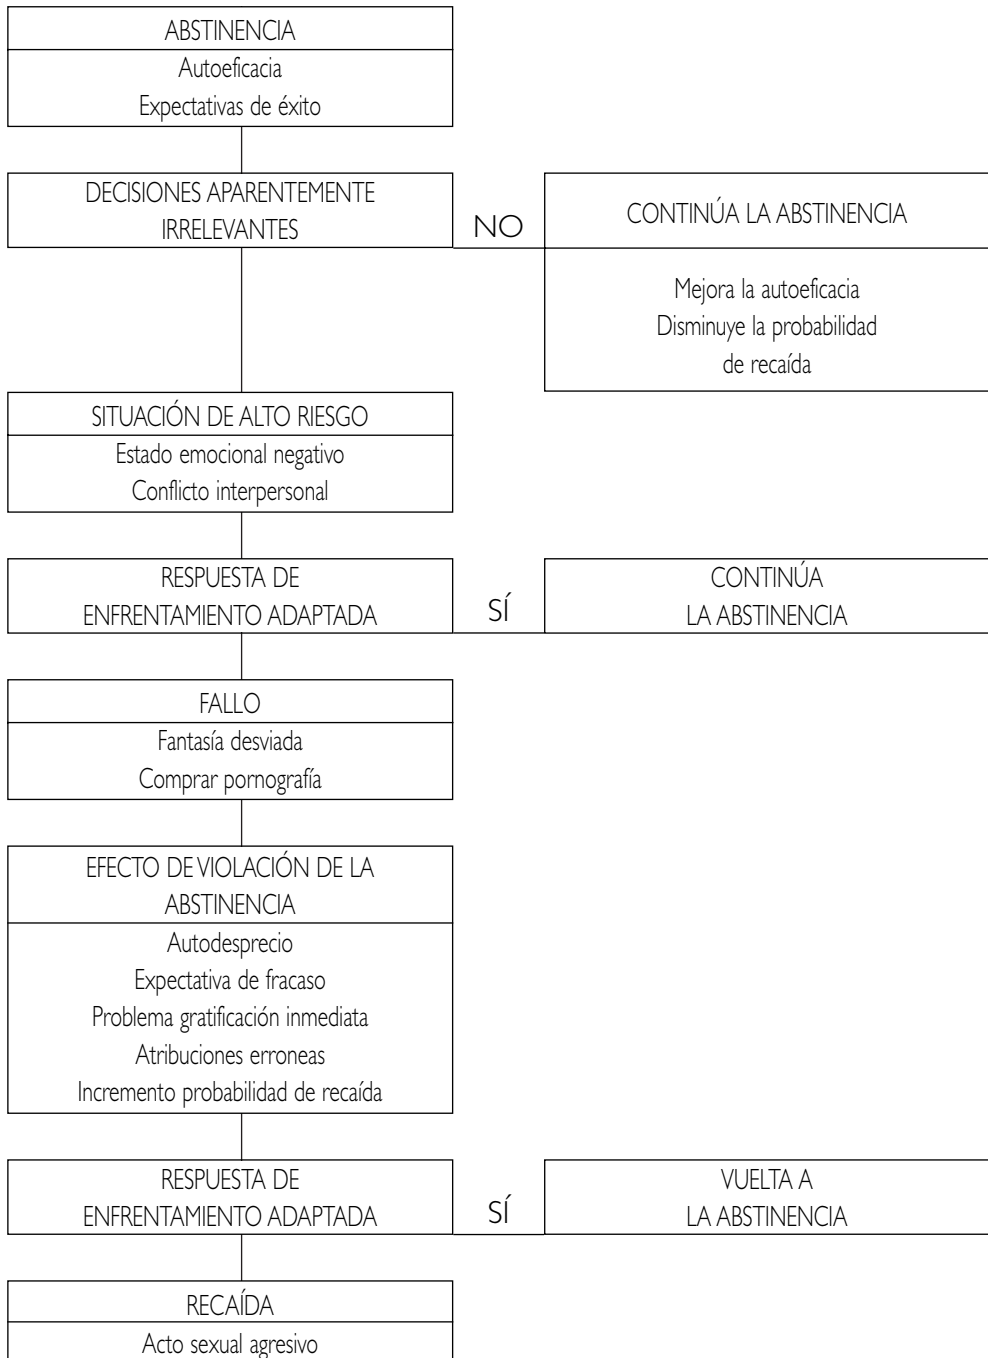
ABSTINENCIA
Autoeficacia
Expectativas de éxito

DECISIONES APARENTEMENTE IRRELEVANTES

NO

CONTINÚA LA ABSTINENCIA

Mejora la autoeficacia
Disminuye la probabilidad de recaída

SITUACIÓN DE ALTO RIESGO
Estado emocional negativo
Conflicto interpersonal

RESPUESTA DE ENFRENTAMIENTO ADAPTADA

SÍ

CONTINÚA LA ABSTINENCIA

FALLO
Fantasía desviada
Comprar pornografía

EFECTO DE VIOLACIÓN DE LA ABSTINENCIA
Autodesprecio
Expectativa de fracaso
Problema gratificación inmediata
Atribuciones erroneas
Incremento probabilidad de recaída

RESPUESTA DE ENFRENTAMIENTO ADAPTADA

SÍ

VUELTA A LA ABSTINENCIA

RECAÍDA
Acto sexual agresivo